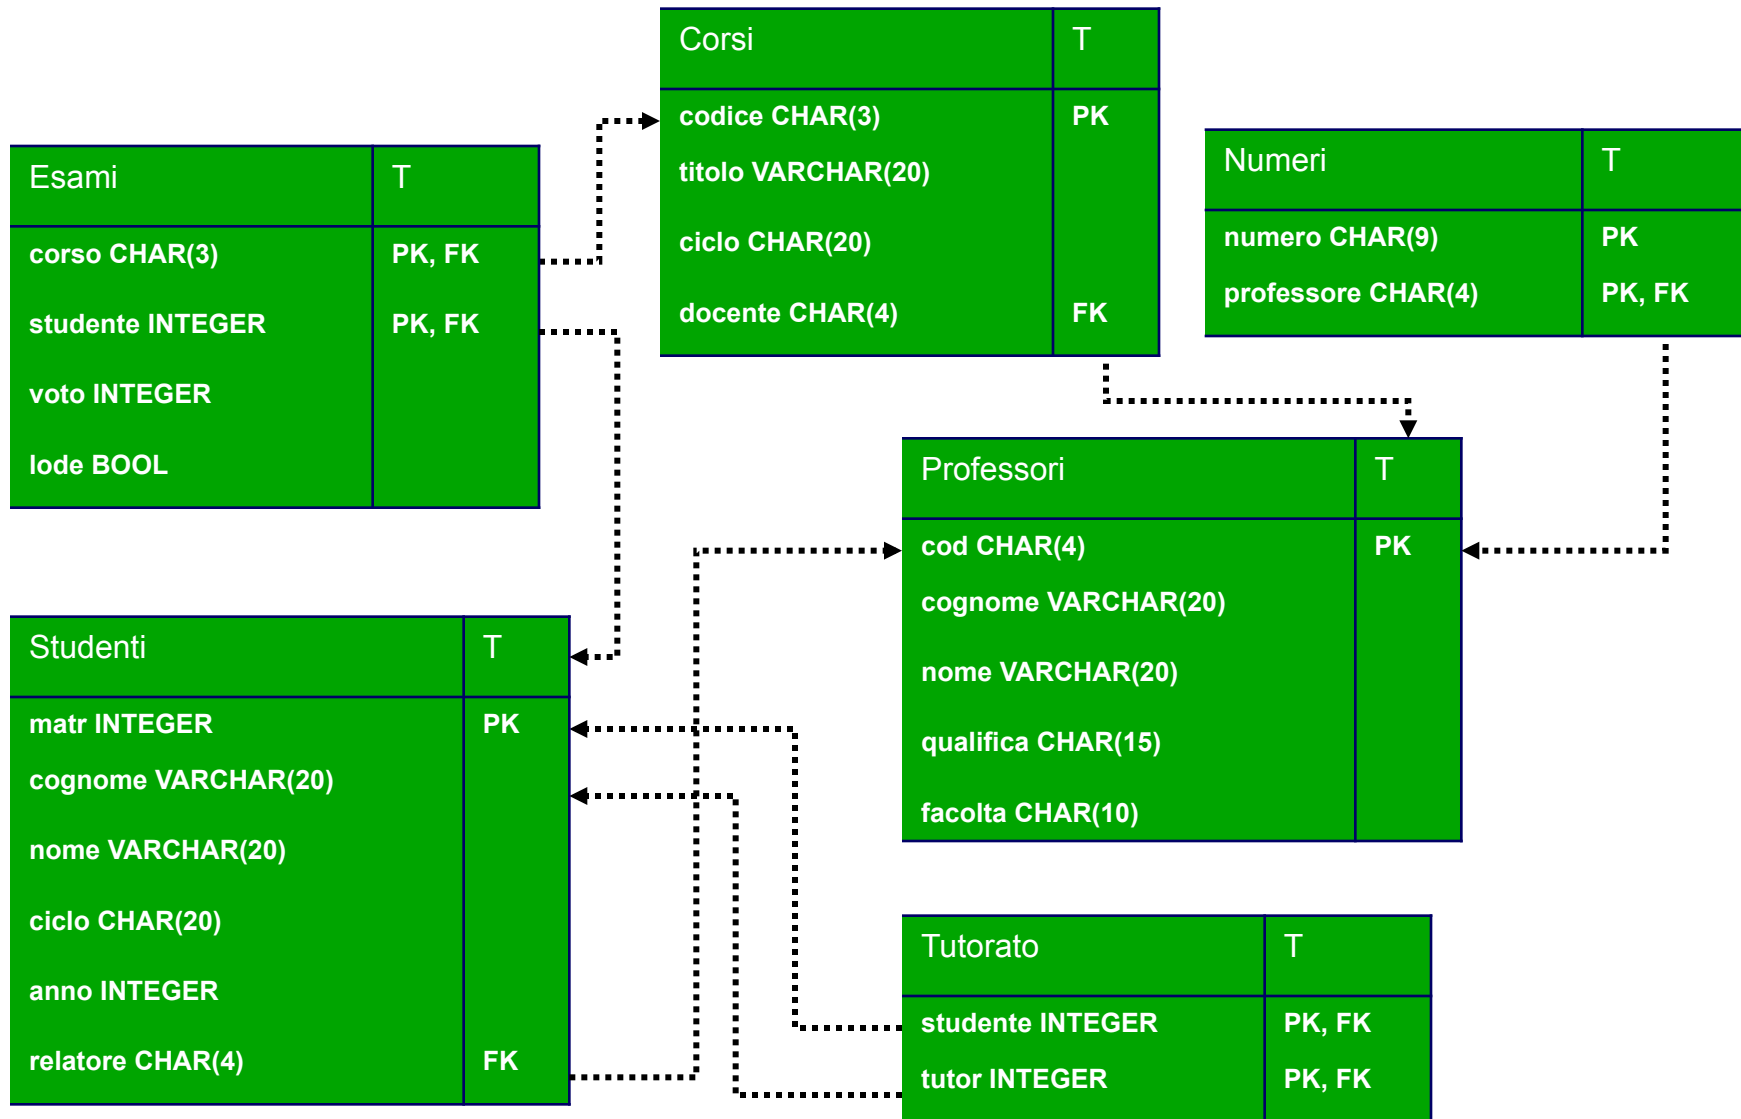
Corsi | T

codice CHAR(3) PK
titolo VARCHAR(20)
ciclo CHAR(20)
docente CHAR(4) FK

Esami | T

corso CHAR(3) PK, FK
studente INTEGER PK, FK
voto INTEGER
lode BOOL

Numeri | T

numero CHAR(9) PK
professore CHAR(4) PK, FK

Professori | T

cod CHAR(4) PK
cognome VARCHAR(20)
nome VARCHAR(20)
qualifica CHAR(15)
facolta CHAR(10)

Studenti | T

matr INTEGER PK
cognome VARCHAR(20)
nome VARCHAR(20)
ciclo CHAR(20)
anno INTEGER
relatore CHAR(4) FK

Tutorato | T

studente INTEGER PK, FK
tutor INTEGER PK, FK